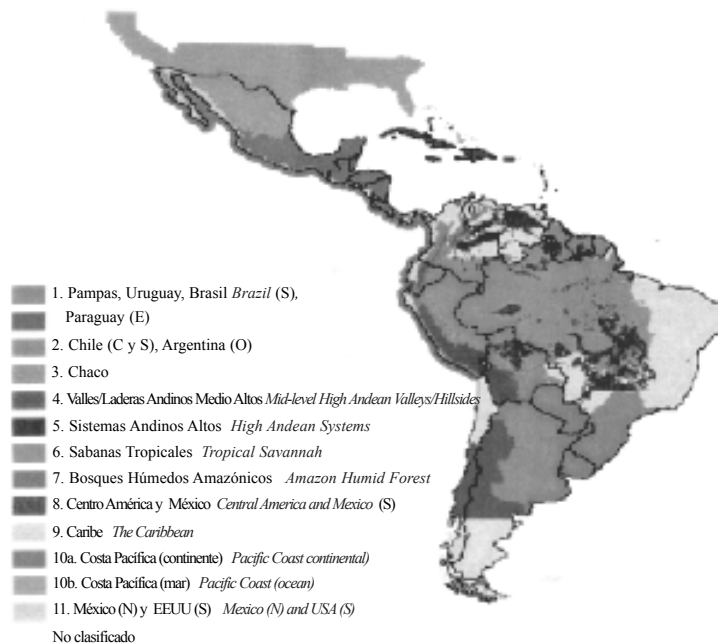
1. Pampas, Uruguay, Brasil *Brazil* (S), Paraguay (E)

2. Chile (C y S), Argentina (O)

3. Chaco

4. Valles/Laderas Andinos Medio Altos *Mid-level High Andean Valleys/Hillsides*

5. Sistemas Andinos Altos *High Andean Systems*

6. Sabanas Tropicales *Tropical Savannah*

7. Bosques Húmedos Amazónicos *Amazon Humid Forest*

8. Centro América y México *Central America and Mexico* (S)

9. Caribe *The Caribbean*

10a. Costa Pacífica (continente) *Pacific Coast continental)*

10b. Costa Pacífica (mar) *Pacific Coast (ocean)*

11. México (N) y EEUU (S) *Mexico (N) and USA (S)*

No clasificado